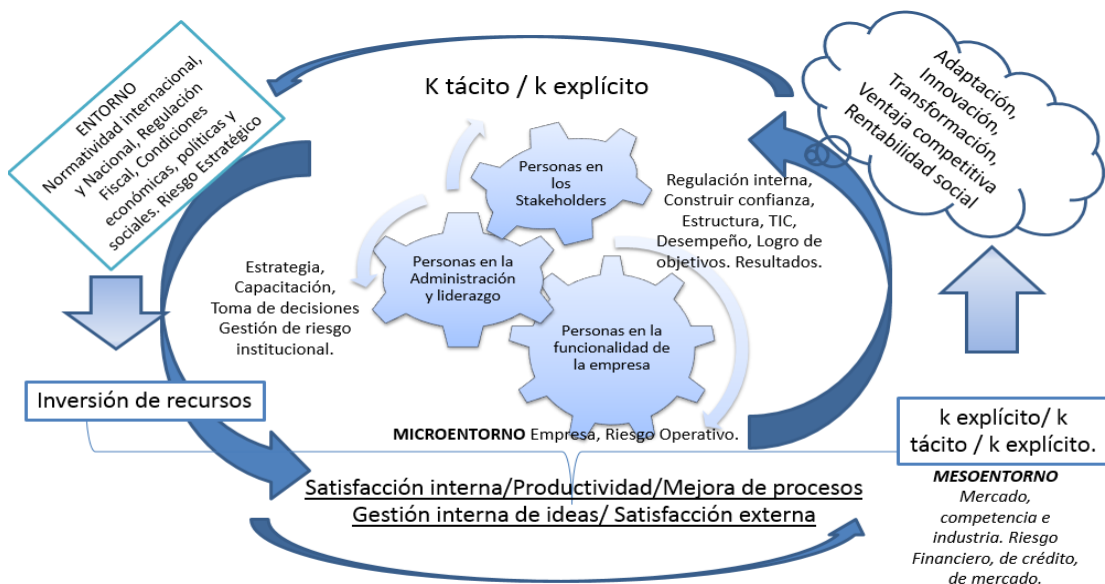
ENTORNO
Normatividad internacional, y Nacional, Regulación Fiscal, Condiciones económicas, políticas y sociales. Riesgo Estratégico

K tácito / k explícito

Adaptación, Innovación, Transformación, Ventaja competitiva Rentabilidad social

Personas en los Stakeholders

Regulación interna, Construir confianza, Estructura, TIC, Desempeño, Logro de objetivos. Resultados.

Personas en la Administración y liderazgo

Estrategia, Capacitación, Toma de decisiones Gestión de riesgo institucional.

Personas en la funcionalidad de la empresa

Inversión de recursos

MICROENTORNO Empresa, Riesgo Operativo.

k explícito/ k tácito / k explícito.

Satisfacción interna/Productividad/Mejora de procesos
Gestión interna de ideas/ Satisfacción externa

MESOENTORNO
Mercado, competencia e industria. Riesgo Financiero, de crédito, de mercado.